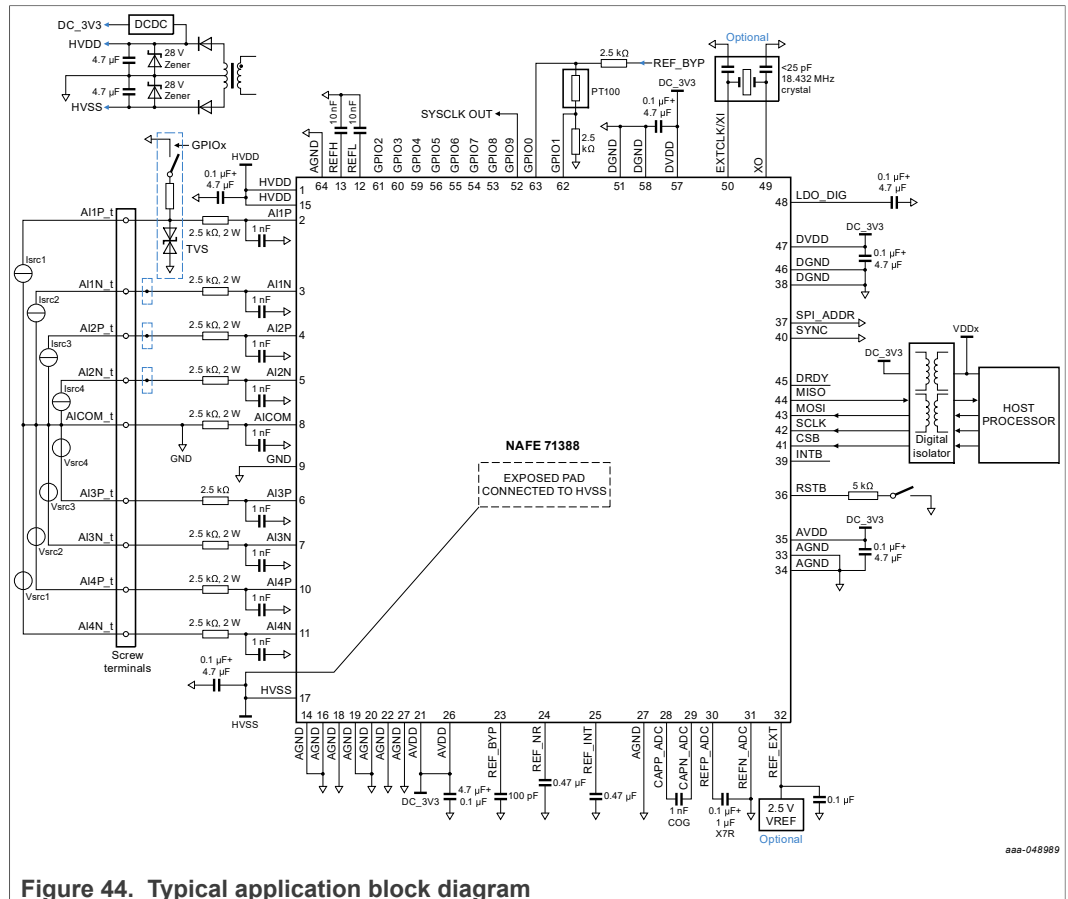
DC_3V3
DCDC
HVDD
4.7 µF
28 V Zener
4.7 µF
28 V Zener
HVSS

Optional
<25 pF 18.432 MHz crystal

2.5 kΩ
REF_BYP
DC_3V3
0.1 µF+ 4.7 µF
PT100
2.5 kΩ
SYSCLK OUT
10 nF
10 nF

GPIOx
HVDD
0.1 µF+ 4.7 µF
TVS

AGND REFH REFL GPIO2 GPIO3 GPIO4 GPIO5 GPIO6 GPIO7 GPIO8 GPIO9 GPIO0 GPIO1 DGND DGND DVDD EXTCLK/XI XO
64 13 12 61 60 59 56 55 54 53 52 63 62 51 58 57 50 49

HVDD 1
HVDD 15
AI1P_t
AI1P 2
2.5 kΩ, 2 W
1 nF
Isrc1
AI1N_t
2.5 kΩ, 2 W
AI1N 3
1 nF
Isrc2
AI2P_t
2.5 kΩ, 2 W
AI2P 4
1 nF
Isrc3
AI2N_t
2.5 kΩ, 2 W
AI2N 5
1 nF
Isrc4
AICOM_t
2.5 kΩ, 2 W
AICOM 8
1 nF
GND
GND 9
Vsrc4
AI3P_t
2.5 kΩ
AI3P 6
1 nF
Vsrc3
AI3N_t
2.5 kΩ, 2 W
AI3N 7
1 nF
Vsrc2
AI4P_t
2.5 kΩ, 2 W
AI4P 10
1 nF
Vsrc1
AI4N_t
2.5 kΩ, 2 W
AI4N 11
1 nF
Screw terminals
0.1 µF+ 4.7 µF
HVSS 17
HVSS

NAFE 71388
EXPOSED PAD CONNECTED TO HVSS

LDO_DIG 48
0.1 µF+ 4.7 µF
DC_3V3
DVDD 47
0.1 µF+ 4.7 µF
DGND 46
DGND 38
SPI_ADDR 37
SYNC 40
VDDx
DC_3V3
DRDY 45
MISO 44
MOSI 43
SCLK 42
CSB 41
INTB 39
Digital isolator
HOST PROCESSOR
RSTB 36
5 kΩ
DC_3V3
AVDD 35
AGND 33
AGND 34
0.1 µF+ 4.7 µF

14 16 18 19 20 22 27 21 26 23 24 25 27 28 29 30 31 32
AGND AGND AGND AGND AGND AGND AVDD AVDD REF_BYP REF_NR REF_INT AGND CAPP_ADC CAPN_ADC REFP_ADC REFN_ADC REF_EXT
DC_3V3
4.7 µF+ 0.1 µF
100 pF
0.47 µF
0.47 µF
1 nF COG
0.1 µF+ 1 µF X7R
2.5 V VREF
Optional
0.1 µF

aaa-048989

Figure 44. Typical application block diagram